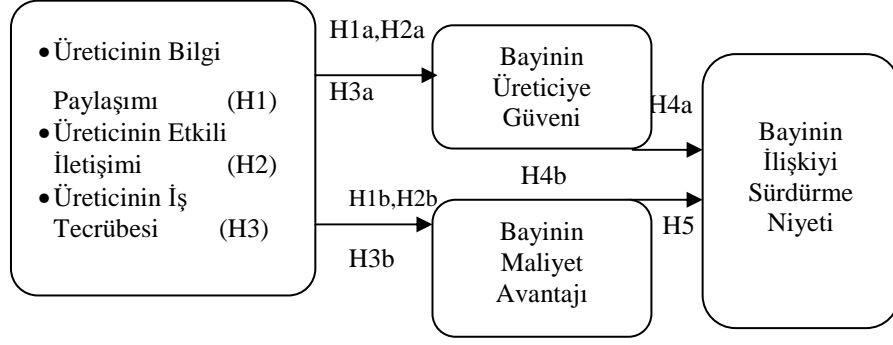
• Üreticinin Bilgi Paylaşımı (H1)
• Üreticinin Etkili İletişimi (H2)
• Üreticinin İş Tecrübesi (H3)

H1a,H2a
H3a

Bayinin Üreticiye Güveni

H4a

H4b

H1b,H2b
H3b

Bayinin Maliyet Avantajı

H5

Bayinin İlişkiyi Sürdürme Niyeti